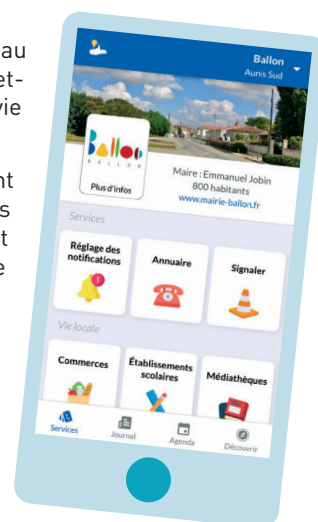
au
et-
vie

nt
s
t
e

Ballon
Aunis Sud

Ballon
BALLON

Plus d'infos

Maire : Emmanuel Jobin
800 habitants
www.mairie-ballon.fr

Services

Réglage des notifications

Annuaire

Signaler

Vie locale

Commerces

Établissements scolaires

Médiathèques

Services

Journal

Agenda

Découvrir